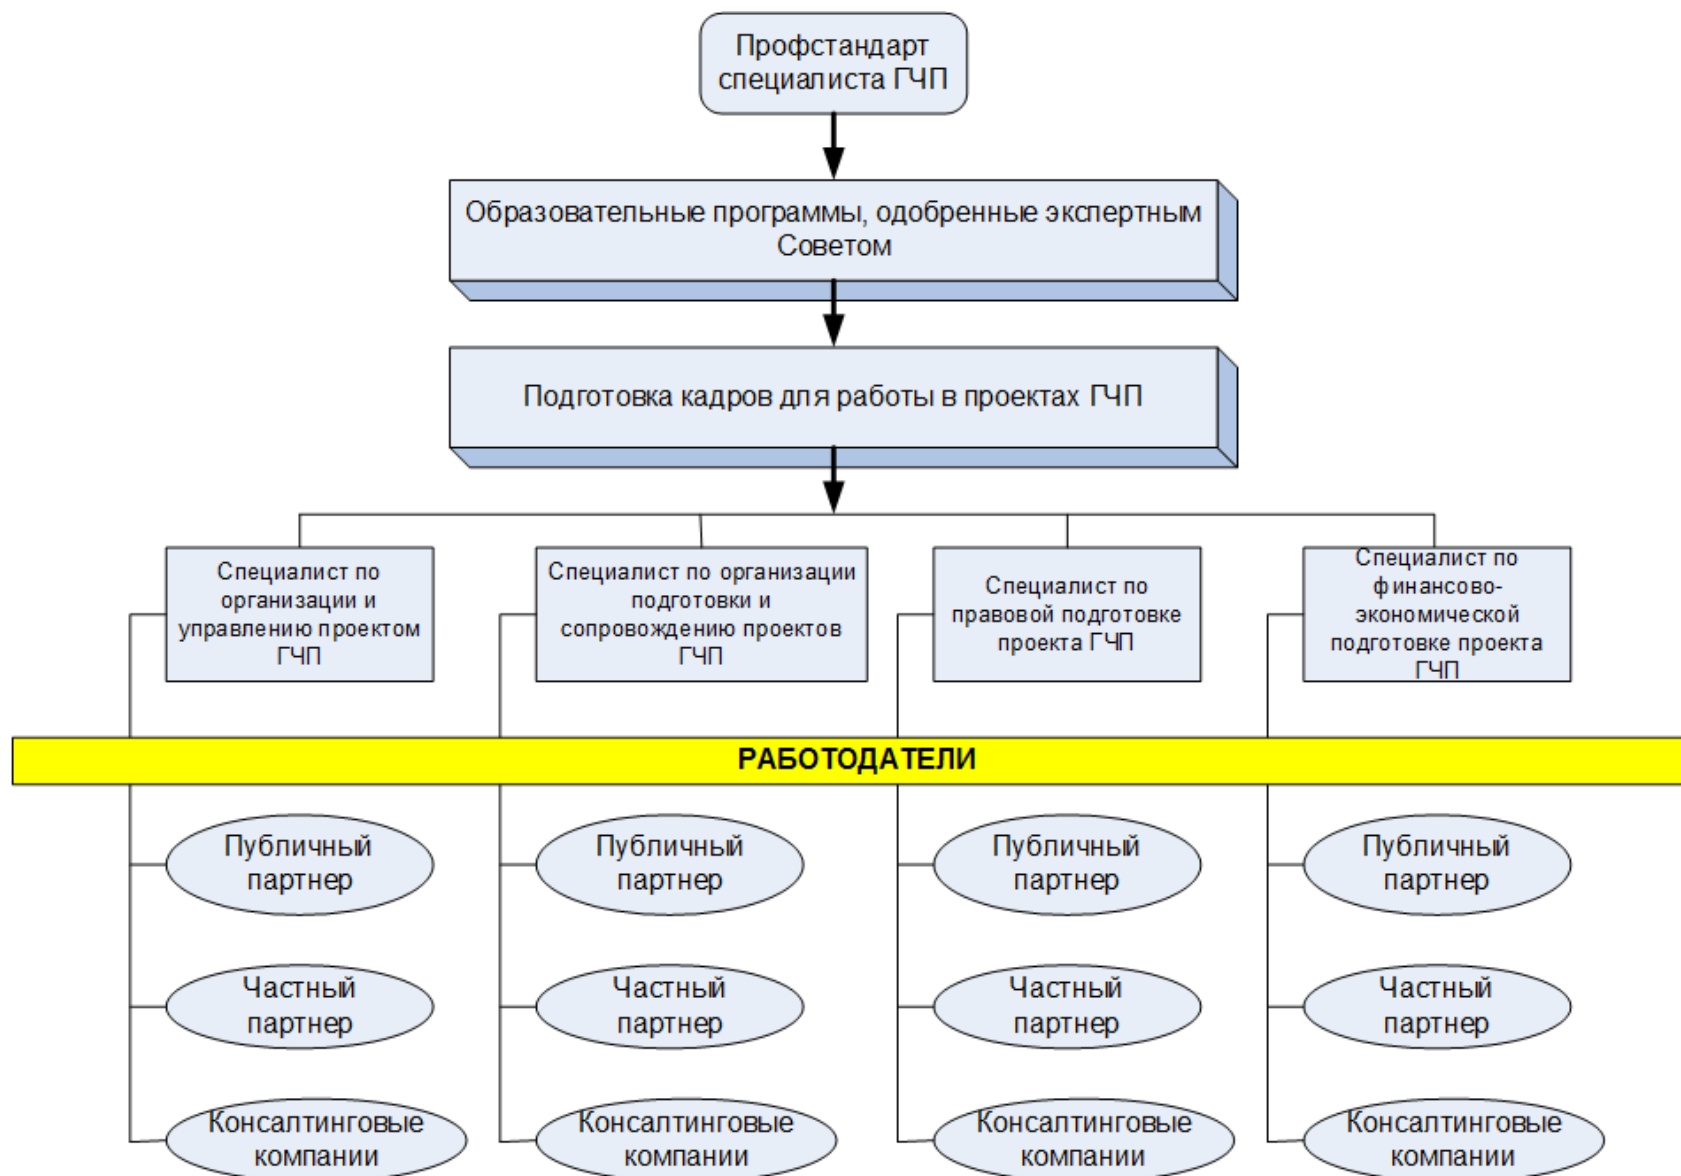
Профстандарт специалиста ГЧП

Образовательные программы, одобренные экспертным Советом

Подготовка кадров для работы в проектах ГЧП

Специалист по организации и управлению проектом ГЧП

Специалист по организации подготовки и сопровождению проектов ГЧП

Специалист по правовой подготовке проекта ГЧП

Специалист по финансово-экономической подготовке проекта ГЧП

РАБОТОДАТЕЛИ

Публичный партнер

Частный партнер

Консалтинговые компании

Публичный партнер

Частный партнер

Консалтинговые компании

Публичный партнер

Частный партнер

Консалтинговые компании

Публичный партнер

Частный партнер

Консалтинговые компании